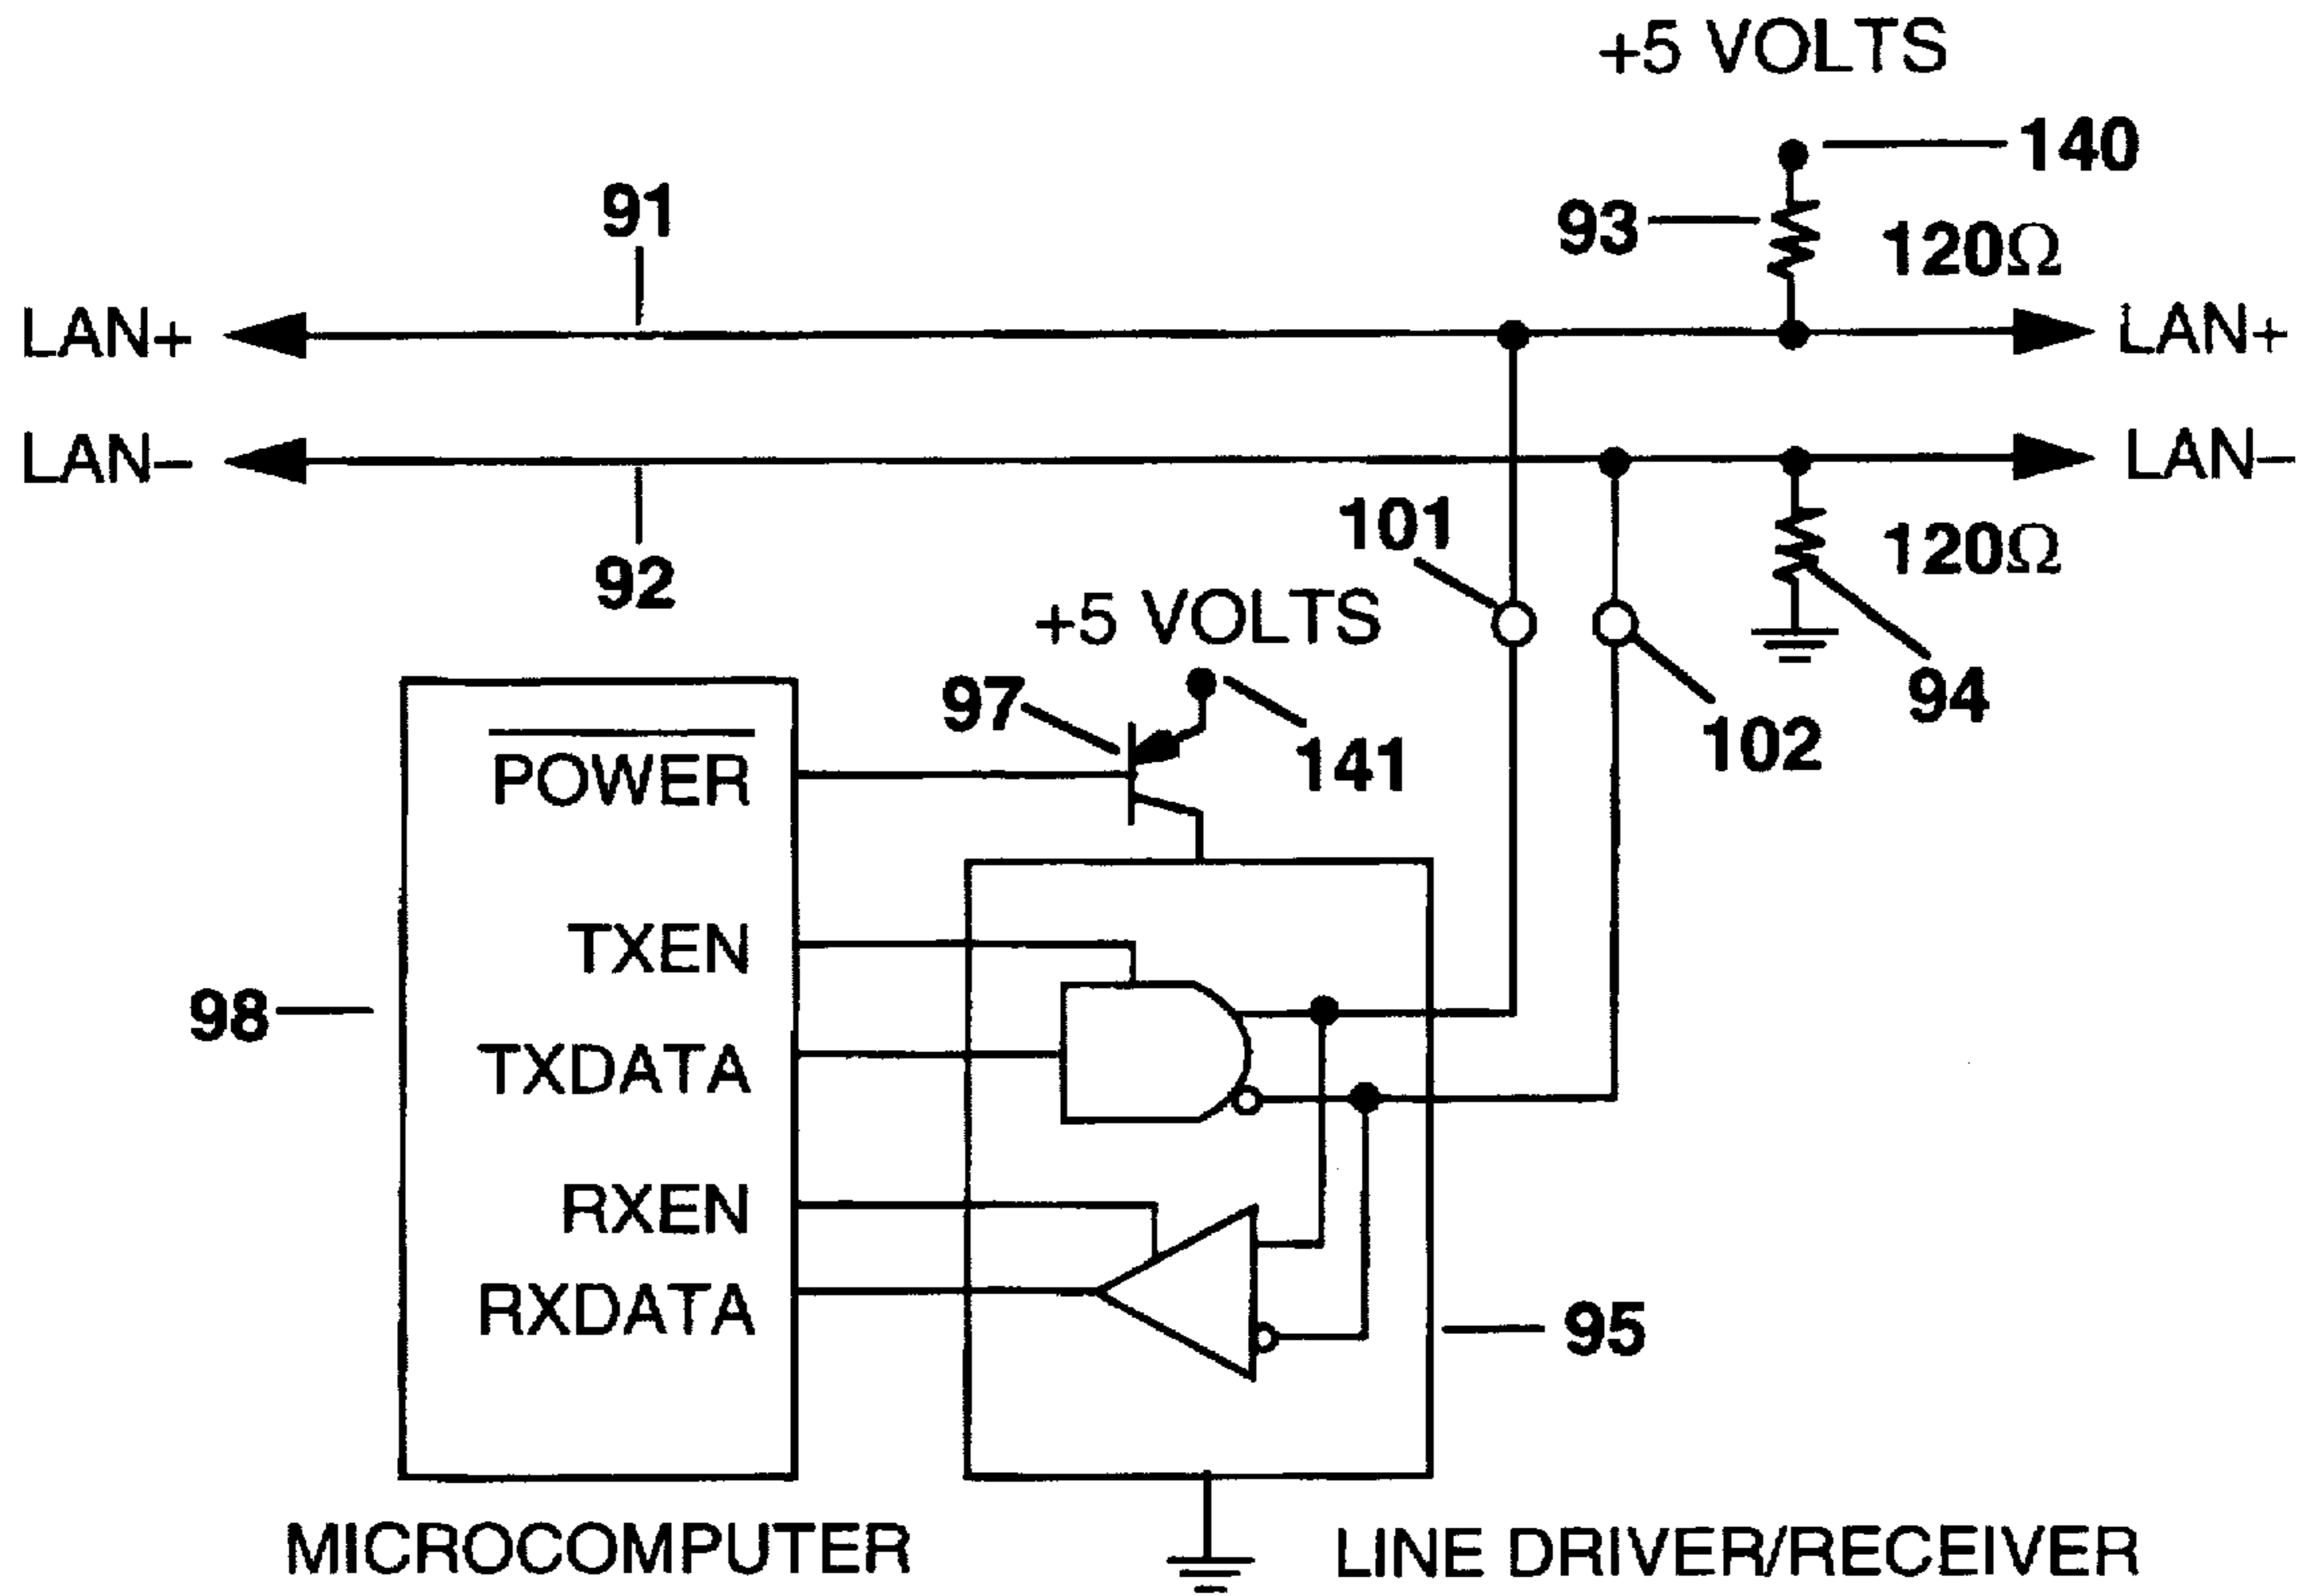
+5 VOLTS

140

91

93

$120\Omega$

LAN+

LAN+

LAN–

LAN–

92

101

$120\Omega$

+5 VOLTS

94

97

141

102

$\overline{\text{POWER}}$

TXEN

98

TXDATA

RXEN

RXDATA

95

MICROCOMPUTER

LINE DRIVER/RECEIVER